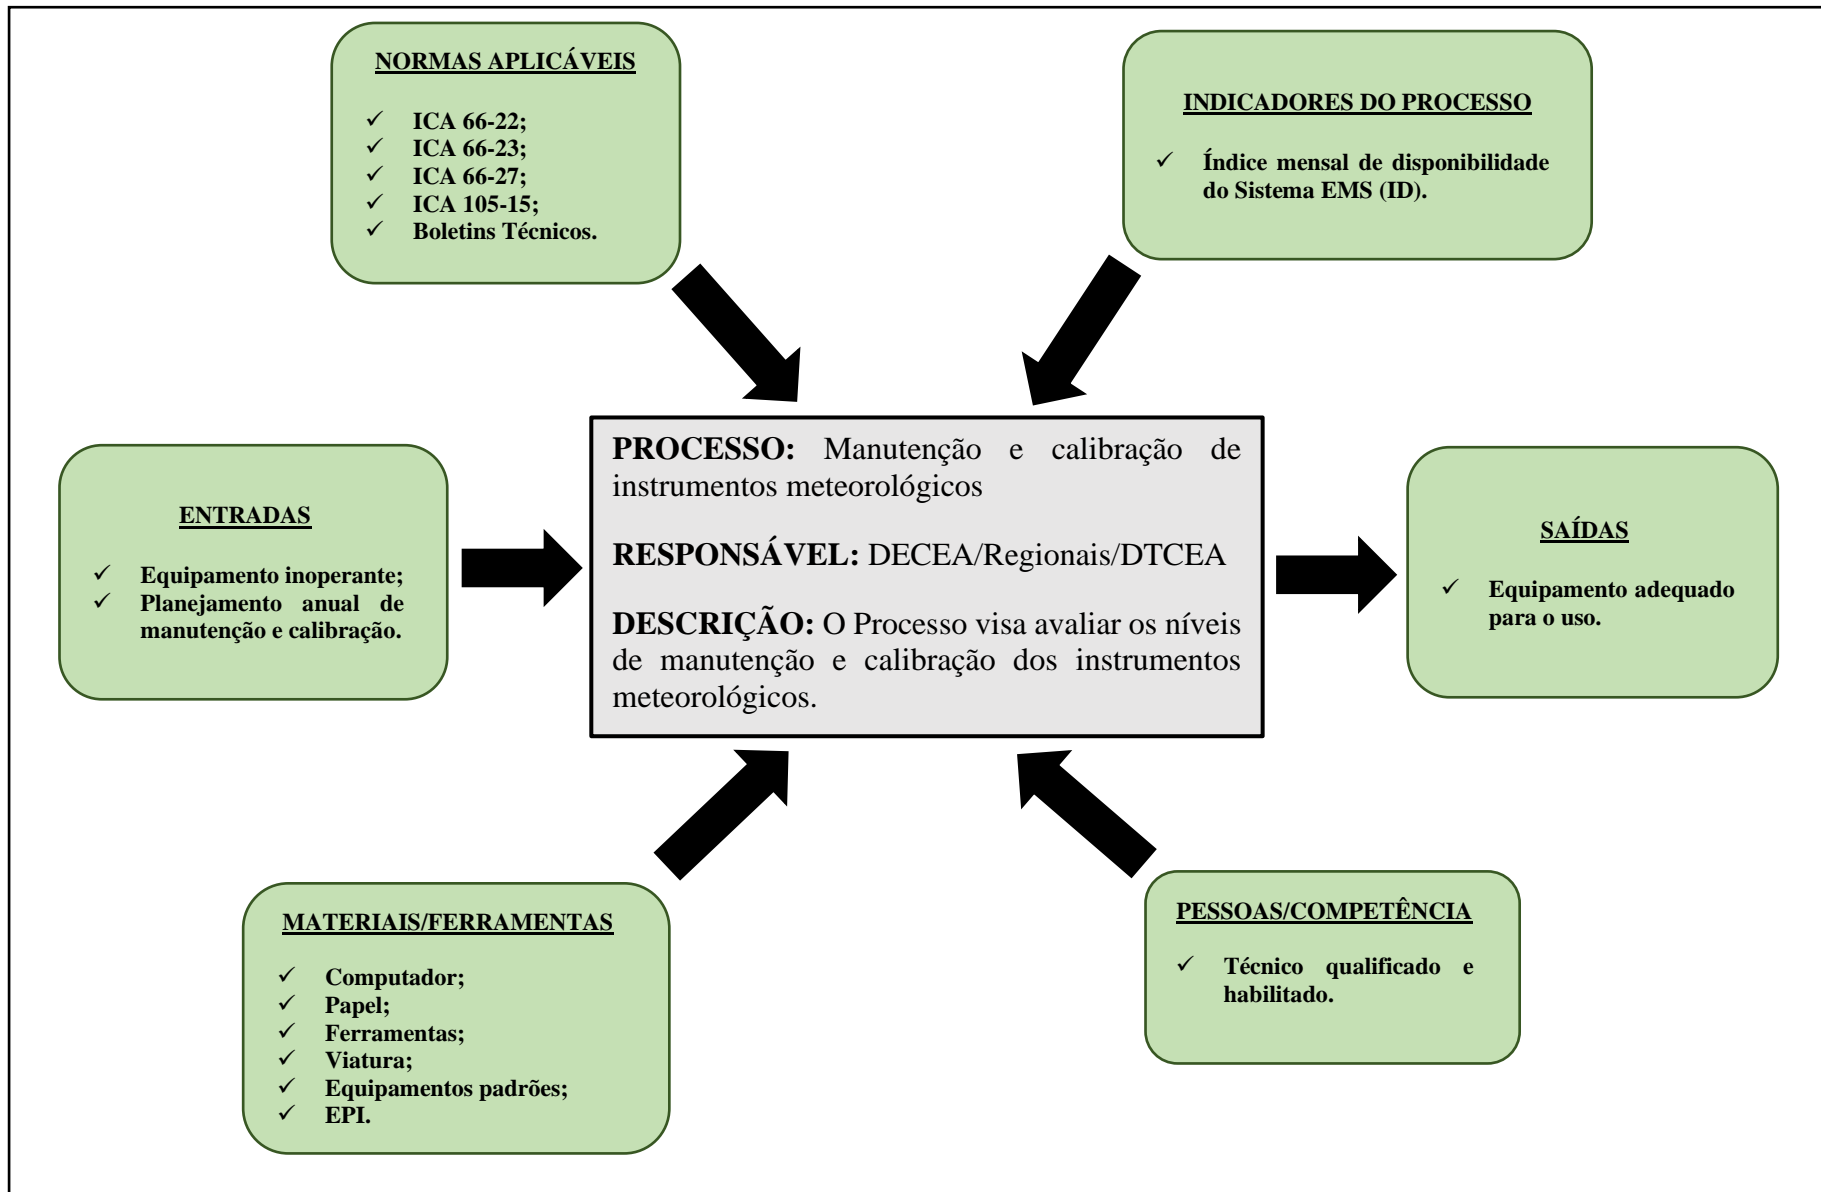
NORMAS APLICÁVEIS

✓ ICA 66-22;
✓ ICA 66-23;
✓ ICA 66-27;
✓ ICA 105-15;
✓ Boletins Técnicos.

INDICADORES DO PROCESSO

✓ Índice mensal de disponibilidade do Sistema EMS (ID).

ENTRADAS

✓ Equipamento inoperante;
✓ Planejamento anual de manutenção e calibração.

PROCESSO: Manutenção e calibração de instrumentos meteorológicos

RESPONSÁVEL: DECEA/Regionais/DTCEA

DESCRIÇÃO: O Processo visa avaliar os níveis de manutenção e calibração dos instrumentos meteorológicos.

SAÍDAS

✓ Equipamento adequado para o uso.

MATERIAIS/FERRAMENTAS

✓ Computador;
✓ Papel;
✓ Ferramentas;
✓ Viatura;
✓ Equipamentos padrões;
✓ EPI.

PESSOAS/COMPETÊNCIA

✓ Técnico qualificado e habilitado.